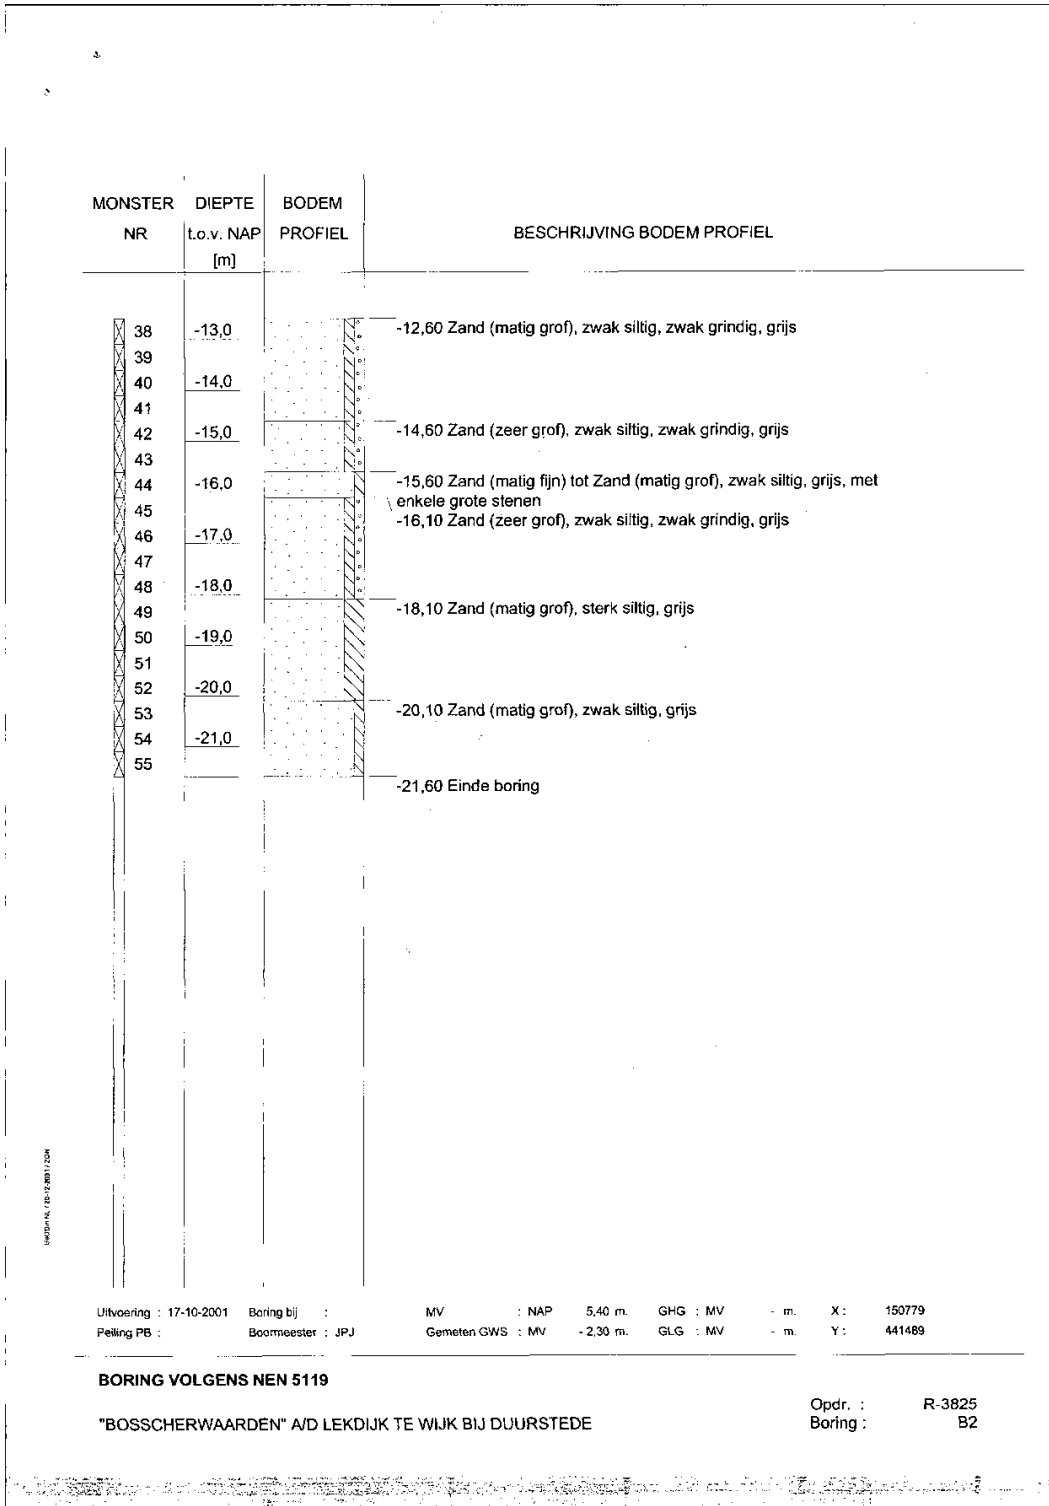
| MONSTER NR | DIEPTE t.o.v. NAP [m] | BODEM PROFIEL | BESCHRIJVING BODEM PROFIEL |
|---|---|---|---|

38
39
40
41
42
43
44
45
46
47
48
49
50
51
52
53
54
55

-13,0
-14,0
-15,0
-16,0
-17,0
-18,0
-19,0
-20,0
-21,0

-12,60 Zand (matig grof), zwak siltig, zwak grindig, grijs

-14,60 Zand (zeer grof), zwak siltig, zwak grindig, grijs

-15,60 Zand (matig fijn) tot Zand (matig grof), zwak siltig, grijs, met enkele grote stenen

-16,10 Zand (zeer grof), zwak siltig, zwak grindig, grijs

-18,10 Zand (matig grof), sterk siltig, grijs

-20,10 Zand (matig grof), zwak siltig, grijs

-21,60 Einde boring

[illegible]

Uitvoering : 17-10-2001 Boring bij : MV : NAP 5,40 m. GHG : MV - m. X : 150779
Peiling PB : Boormeester : JPJ Gemeten GWS : MV - 2,30 m. GLG : MV - m. Y : 441489

BORING VOLGENS NEN 5119

"BOSSCHERWAARDEN" A/D LEKDIJK TE WIJK BIJ DUURSTEDE

Opdr. : R-3825
Boring : B2